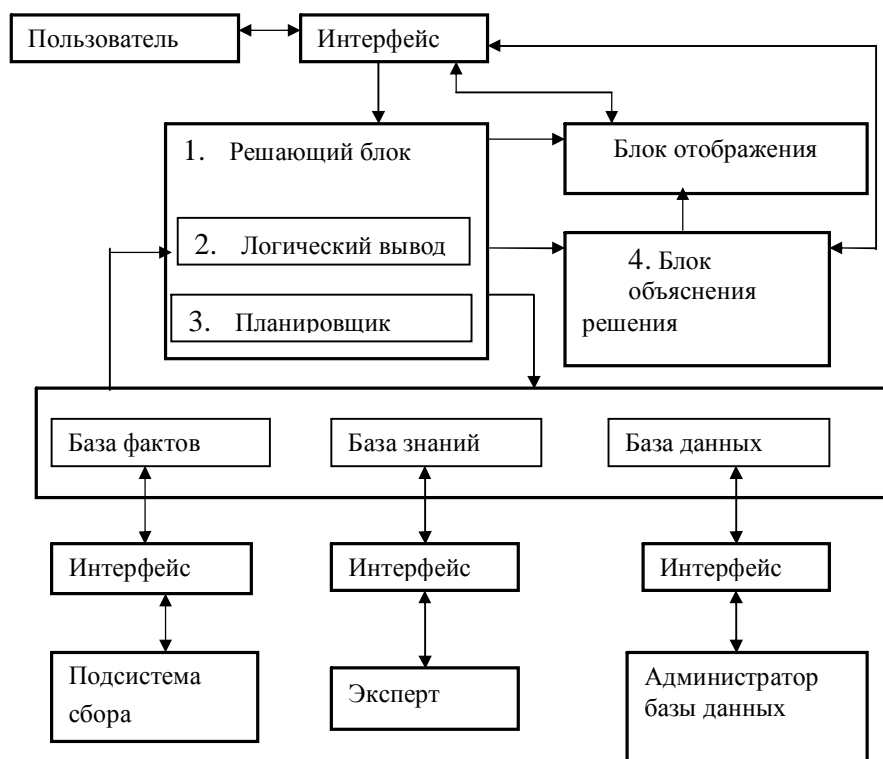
Пользователь
Интерфейс
1. Решающий блок
Блок отображения
2. Логический вывод
4. Блок объяснения решения
3. Планировщик
База фактов
База знаний
База данных
Интерфейс
Интерфейс
Интерфейс
Подсистема сбора
Эксперт
Администратор базы данных